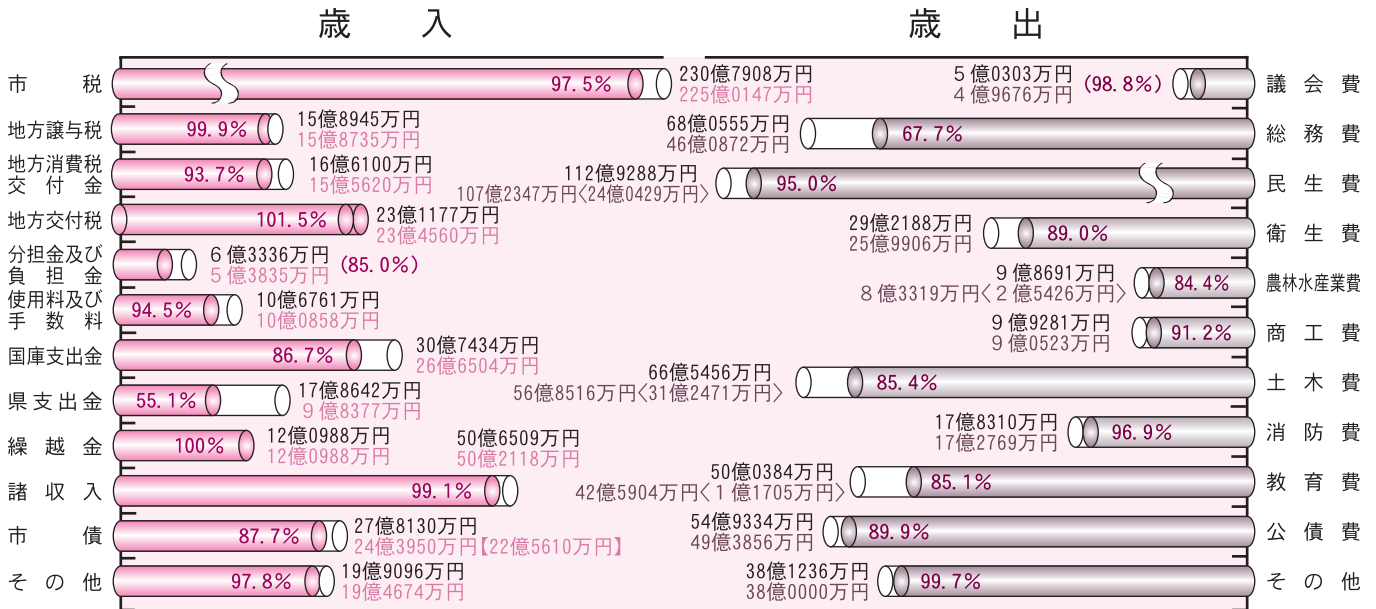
歳　入

市　税　97.5%　230億7908万円　225億0147万円
地方譲与税　99.9%　15億8945万円　15億8735万円
地方消費税交付金　93.7%　16億6100万円　15億5620万円
地方交付税　101.5%　23億1177万円　23億4560万円
分担金及び負担金　6億3336万円　5億3835万円　(85.0%)
使用料及び手数料　94.5%　10億6761万円　10億0858万円
国庫支出金　86.7%　30億7434万円　26億6504万円
県支出金　55.1%　17億8642万円　9億8377万円
繰越金　100%　12億0988万円　12億0988万円
諸収入　99.1%　50億6509万円　50億2118万円
市　債　87.7%　27億8130万円　24億3950万円【22億5610万円】
その他　97.8%　19億9096万円　19億4674万円

歳　出

議会費　5億0303万円　4億9676万円　(98.8%)
総務費　68億0555万円　46億0872万円　67.7%
民生費　112億9288万円　107億2347万円〈24億0429万円〉　95.0%
衛生費　29億2188万円　25億9906万円　89.0%
農林水産業費　9億8691万円　8億3319万円〈2億5426万円〉　84.4%
商工費　9億9281万円　9億0523万円　91.2%
土木費　66億5456万円　56億8516万円〈31億2471万円〉　85.4%
消防費　17億8310万円　17億2769万円　96.9%
教育費　50億0384万円　42億5904万円〈1億1705万円〉　85.1%
公債費　54億9334万円　49億3856万円　89.9%
その他　38億1236万円　38億0000万円　99.7%